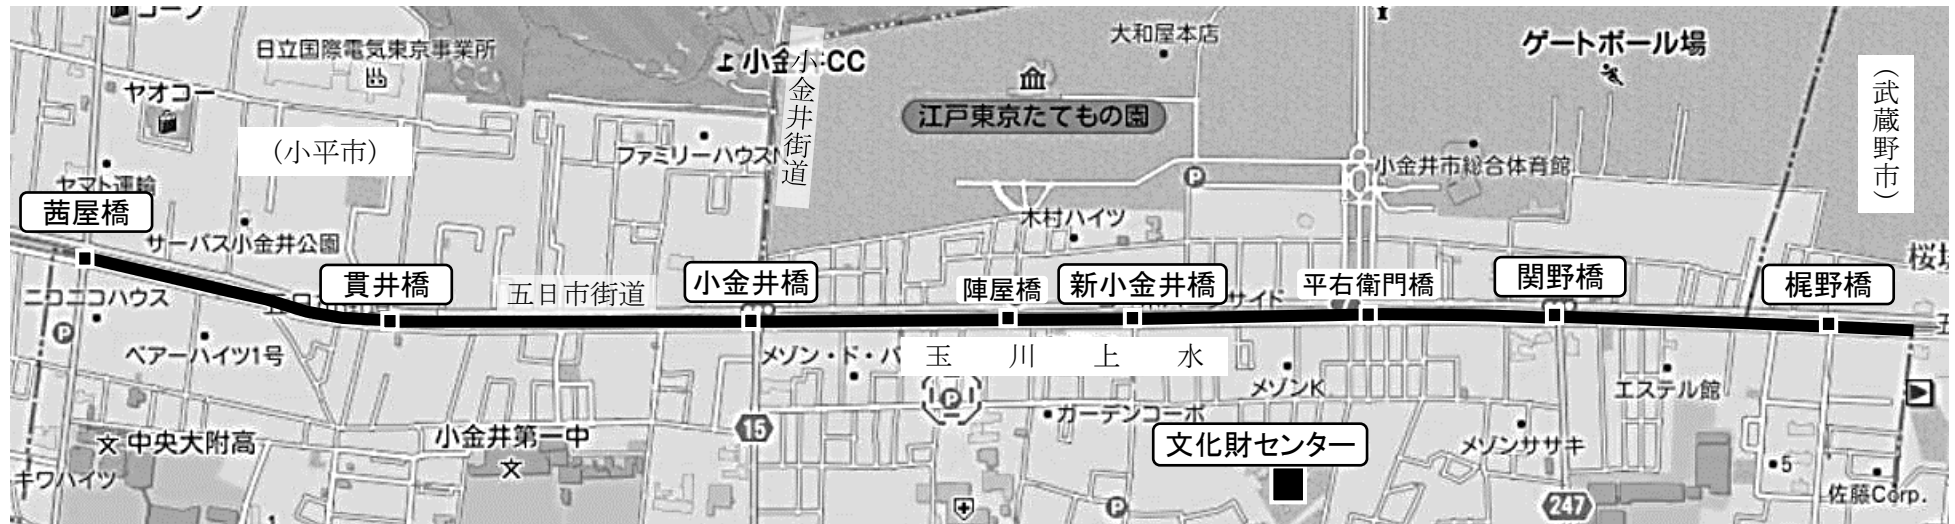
日立国際電気東京事業所
ヤオコー
（小平市）
ヤマト運輸
茜屋橋
サーパス小金井公園
ニコニコハウス
ベアーハイツ1号
中央大附高
キワハイツ
貫井橋
五日市街道
小金井第一中
小金井CC
小金井街道
ファミリーハウス
小金井橋
メゾン・ド・パ
15
大和屋本店
江戸東京たてもの園
木村ハイツ
陣屋橋
新小金井橋
玉　川　上　水
ガーデンコーポ
文化財センター
メゾンK
ゲートボール場
小金井市総合体育館
平右衛門橋
関野橋
エステル館
メゾンササキ
247
梶野橋
（武蔵野市）
桜堤
佐藤Corp.